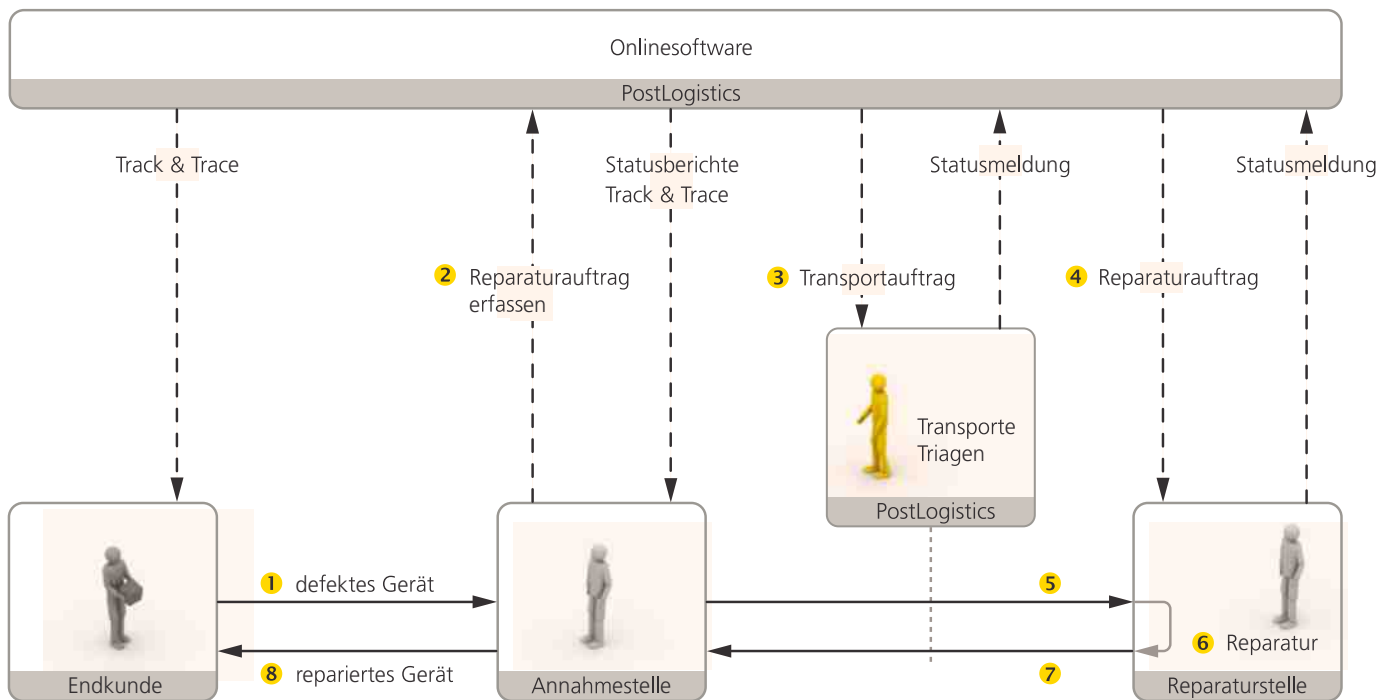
Onlinesoftware

PostLogistics

Track & Trace

Statusberichte Track & Trace

Statusmeldung

Statusmeldung

2 Reparaturauftrag erfassen

3 Transportauftrag

4 Reparaturauftrag

Transporte Triagen

PostLogistics

1 defektes Gerät

5

6 Reparatur

8 repariertes Gerät

7

Endkunde

Annahmestelle

Reparaturstelle